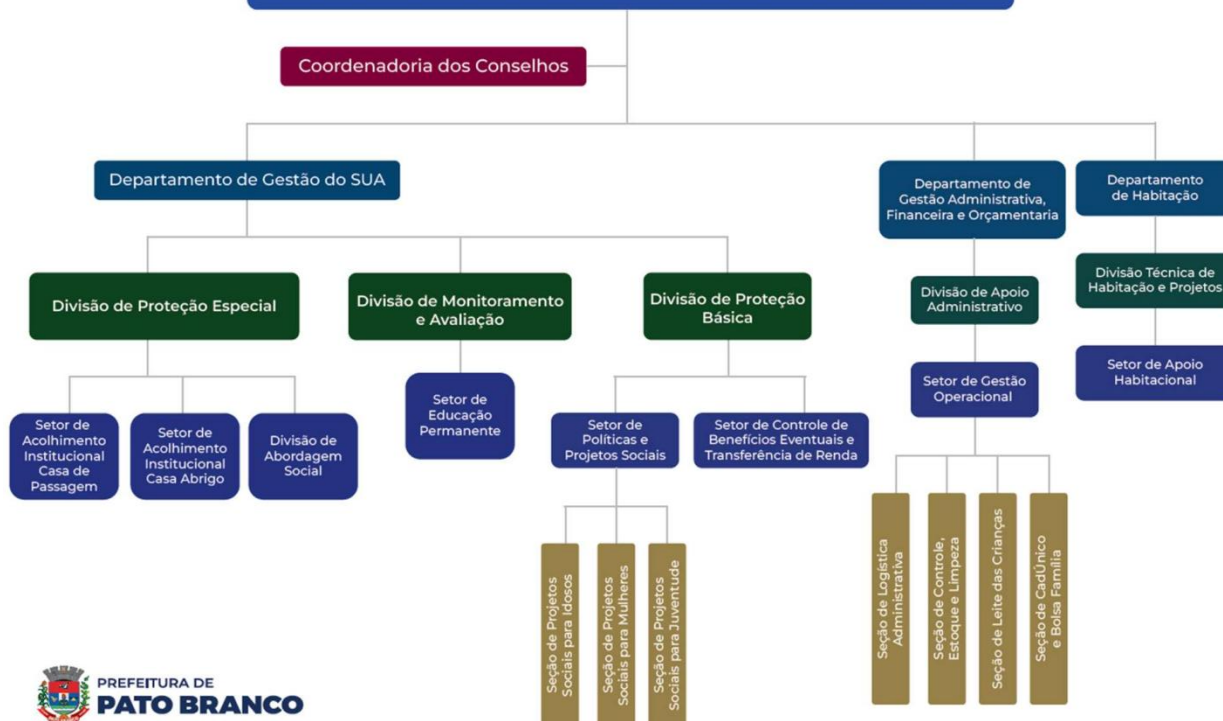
Coordenadoria dos Conselhos

Departamento de Gestão do SUA

Departamento de Gestão Administrativa, Financeira e Orçamentaria

Departamento de Habitação

Divisão de Proteção Especial

Divisão de Monitoramento e Avaliação

Divisão de Proteção Básica

Divisão de Apoio Administrativo

Divisão Técnica de Habitação e Projetos

Setor de Apoio Habitacional

Setor de Gestão Operacional

Setor de Acolhimento Institucional Casa de Passagem

Setor de Acolhimento Institucional Casa Abrigo

Divisão de Abordagem Social

Setor de Educação Permanente

Setor de Políticas e Projetos Sociais

Setor de Controle de Benefícios Eventuais e Transferência de Renda

Seção de Projetos Sociais para Idosos

Seção de Projetos Sociais para Mulheres

Seção de Projetos Sociais para Juventude

Seção de Logística Administrativa

Seção de Controle, Estoque e Limpeza

Seção de Leite das Crianças

Seção de CadÚnico e Bolsa Família

PREFEITURA DE
PATO BRANCO